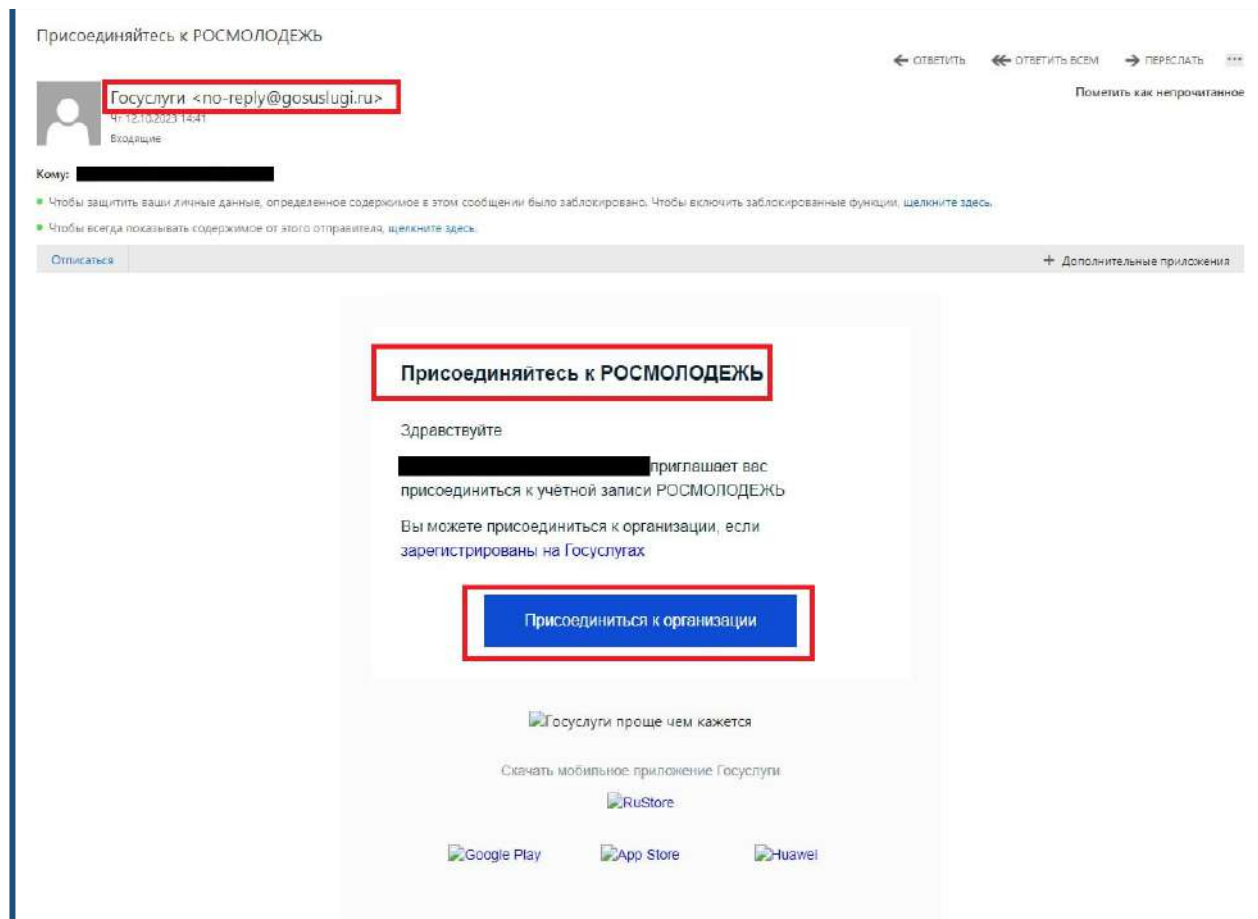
Присоединяйтесь к РОСМОЛОДЕЖЬ

ОТВЕТИТЬ ОТВЕТИТЬ ВСЕМ ПЕРЕСЛАТЬ ···

Госуслуги <no-reply@gosuslugi.ru>
Чт 12.10.2023 14:41
Входящие

Пометить как непрочитанное

Кому:

Чтобы защитить ваши личные данные, определенное содержимое в этом сообщении было заблокировано. Чтобы включить заблокированные функции, щелкните здесь.

Чтобы всегда показывать содержимое от этого отправителя, щелкните здесь.

Отписаться

+ Дополнительные приложения

Присоединяйтесь к РОСМОЛОДЕЖЬ

Здравствуйте

приглашает вас присоединиться к учётной записи РОСМОЛОДЕЖЬ

Вы можете присоединиться к организации, если зарегистрированы на Госуслугах

Присоединиться к организации

Госуслуги проще чем кажется

Скачать мобильное приложение Госуслуги

RuStore

Google Play App Store Huawei